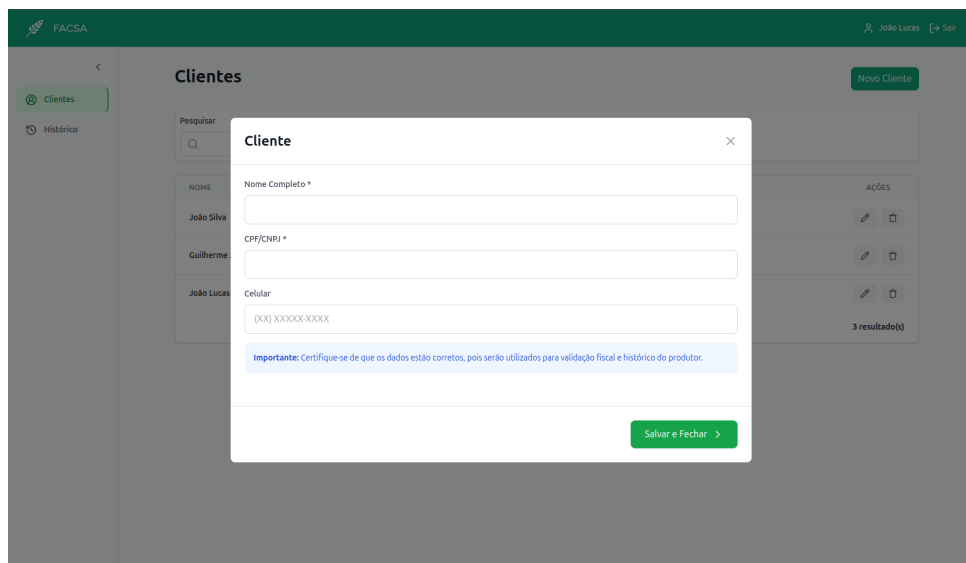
FACSA

João Lucas Sair

Clientes

Histórico

Clientes

Novo Cliente

Pesquisar

NOME

AÇÕES

João Silva

Guilherme

João Lucas

3 resultado(s)

Cliente

×

Nome Completo *

CPF/CNPJ *

Celular

(XX) XXXXX-XXXX

**Importante:** Certifique-se de que os dados estão corretos, pois serão utilizados para validação fiscal e histórico do produtor.

Salvar e Fechar >